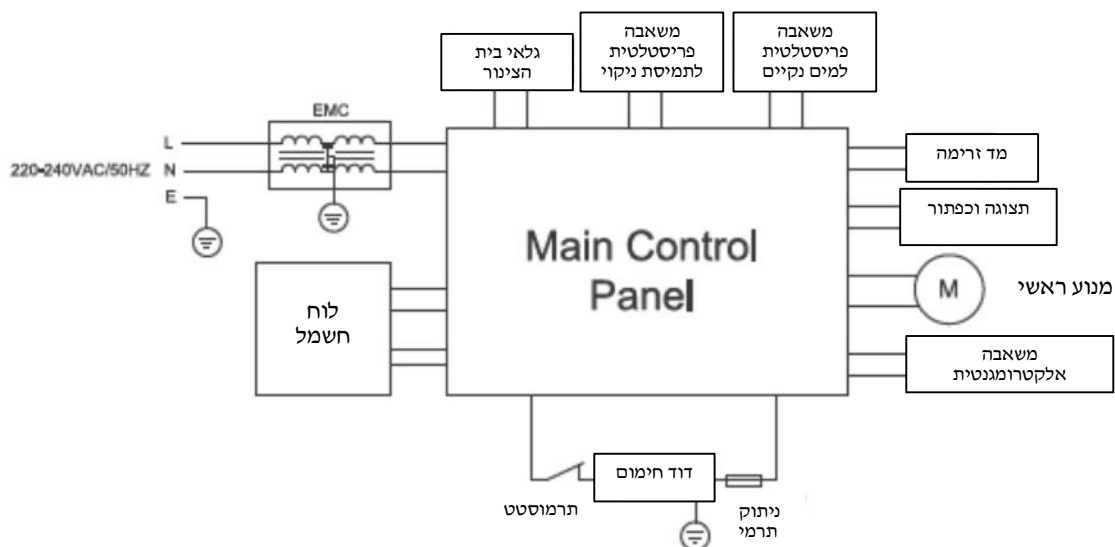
גלאי בית הצינור

משאבה פריסטלטית לתמיסת ניקוי

משאבה פריסטלטית למים נקיים

EMC

L

N

220-240VAC/50HZ

E

מד זרימה

תצוגה וכפתור

Main Control Panel

M

מנוע ראשי

לוח חשמל

משאבה אלקטרומגנטית

דוד חימום

תרמוסטט

ניתוק תרמי